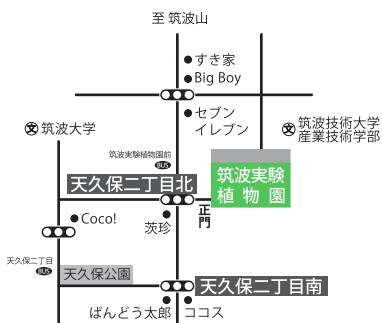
至 筑波山

すき家

Big Boy

セブン
イレブン

筑波大学

筑波技術大学
産業技術学部

筑波実験植物園前
BUS

天久保二丁目北

筑波実験
植 物 園

正
門

Coco!

茨珍

天久保二丁目
BUS

天久保公園

天久保二丁目南

ばんどう太郎

ココス